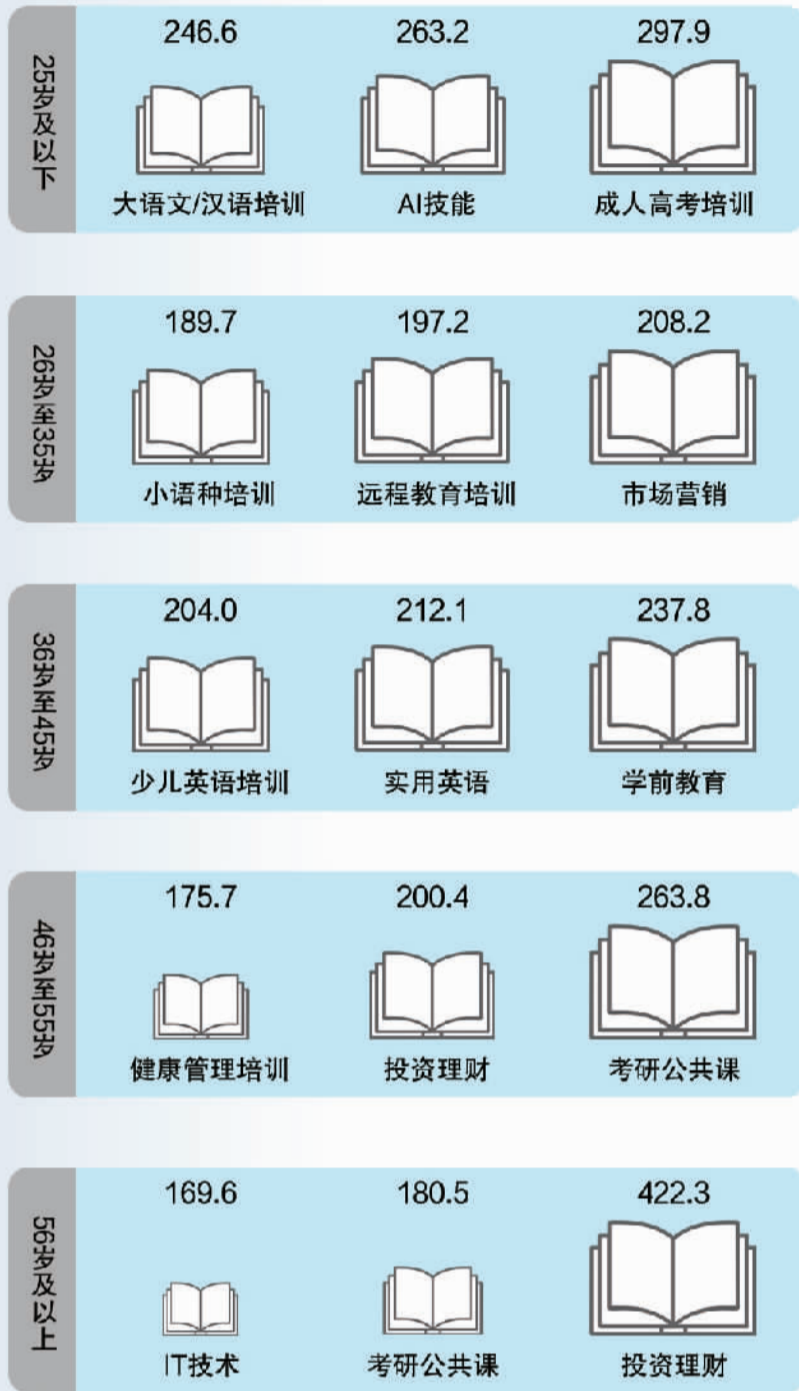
25岁及以下

246.6
大语文/汉语培训

263.2
AI技能

297.9
成人高考培训

26岁至35岁

189.7
小语种培训

197.2
远程教育培训

208.2
市场营销

36岁至45岁

204.0
少儿英语培训

212.1
实用英语

237.8
学前教育

46岁至55岁

175.7
健康管理培训

200.4
投资理财

263.8
考研公共课

56岁及以上

169.6
IT技术

180.5
考研公共课

422.3
投资理财